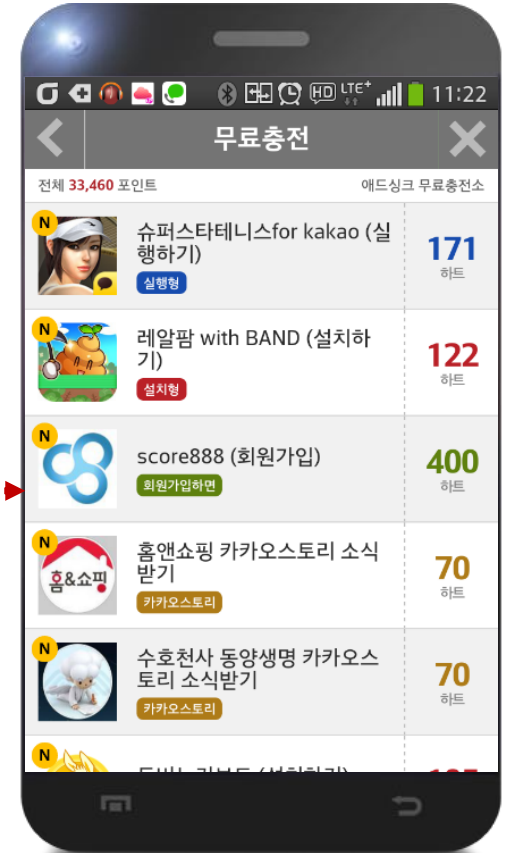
11:22

무료충전

전체 33,460 포인트

애드싱크 무료충전소

N 슈퍼스타테니스for kakao (실행하기)
실행형
171
하트

N 레알팜 with BAND (설치하기)
설치형
122
하트

N score888 (회원가입)
회원가입하면
400
하트

N 홈앤쇼핑 카카오스토리 소식받기
홈&쇼핑
카카오스토리
70
하트

N 수호천사 동양생명 카카오스토리 소식받기
카카오스토리
70
하트

N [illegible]